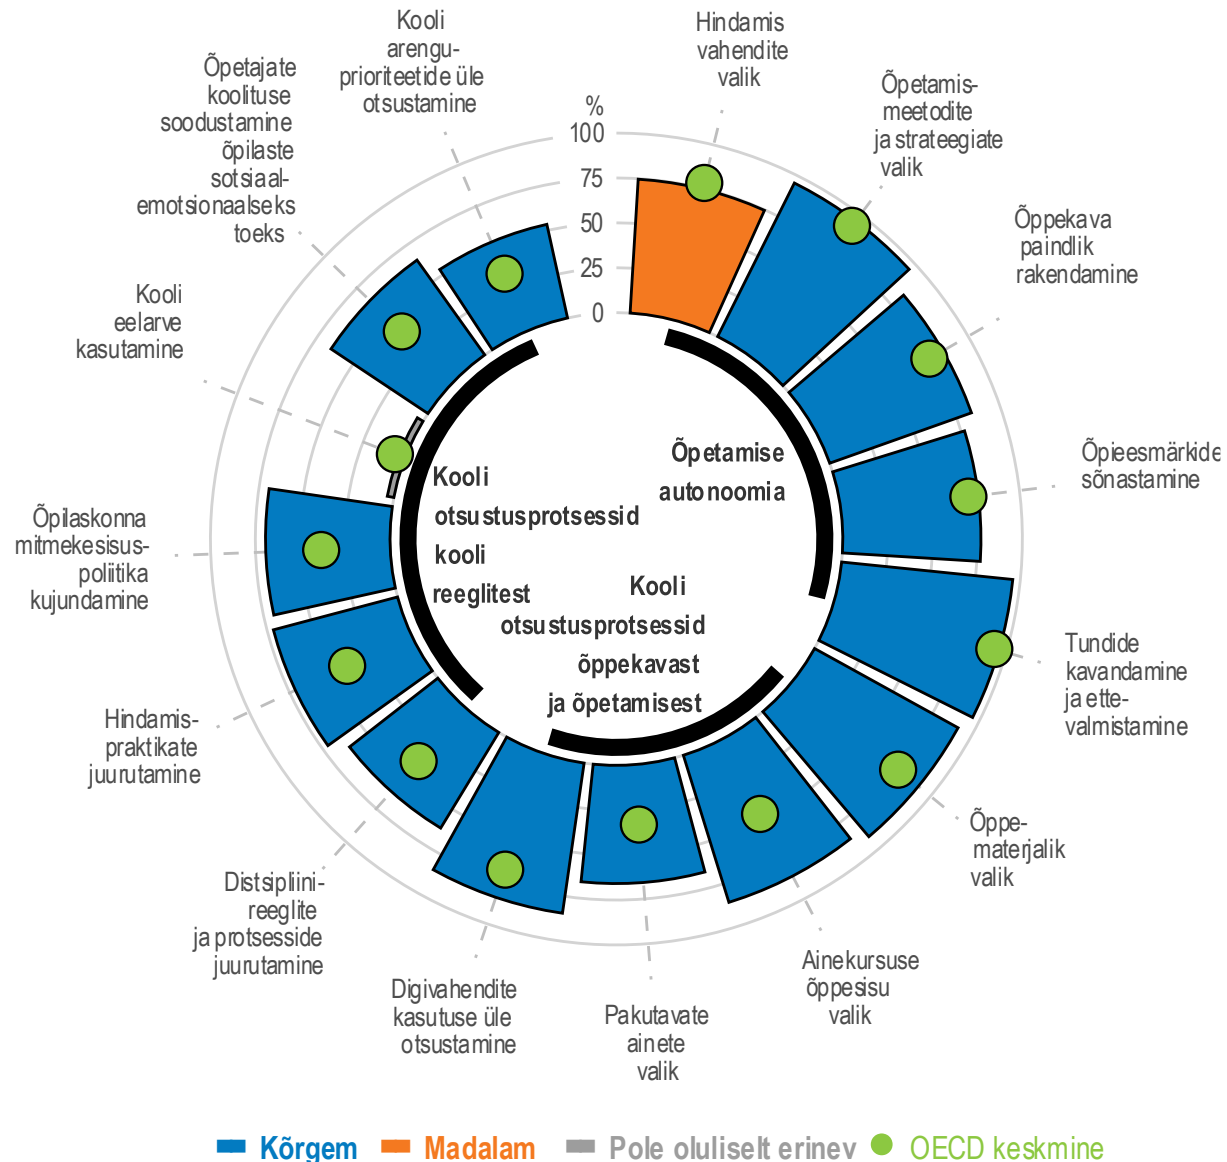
%
100
75
50
25
0

Hindamis vahendite valik

Õpetamis-meetodite ja strateegiate valik

Õppekava paindlik rakendamine

Õpieesmärkide sõnastamine

Tundide kavandamine ja ette-valmistamine

Õppe-materjalik valik

Ainekursuse õppesisu valik

Pakutavate ainete valik

Digivahendite kasutuse üle otsustamine

Distsipliini-reeglite ja protsesside juurutamine

Hindamis-praktikate juurutamine

Õpilaskonna mitmekesisus-poliitika kujundamine

Kooli eelarve kasutamine

Õpetajate koolituse soodustamine õpilaste sotsiaal-emotsionaalseks toeks

Kooli arengu-prioriteetide üle otsustamine

Õpetamise autonoomia

Kooli otsustusprotsessid kooli reeglitest

Kooli otsustusprotsessid õppekavast ja õpetamisest

Kõrgem
Madalam
Pole oluliselt erinev
OECD keskmine